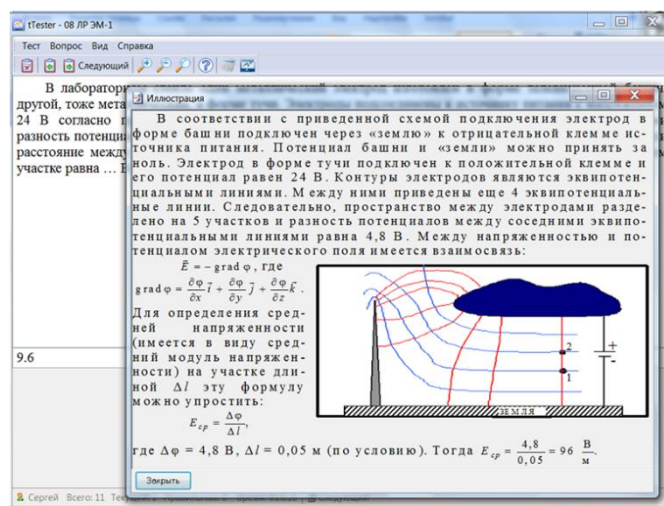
tTester - 08 ЛР ЭМ-1

Тест Вопрос Вид Справка

Следующий

В лабораторн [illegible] другой, тоже мета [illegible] 24 В согласно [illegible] разность потенци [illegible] расстояние между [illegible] участке равна … В

9.6

Иллюстрация

В соответствии с приведенной схемой подключения электрод в форме башни подключен через «землю» к отрицательной клемме источника питания. Потенциал башни и «земли» можно принять за ноль. Электрод в форме тучи подключен к положительной клемме и его потенциал равен 24 В. Контуры электродов являются эквипотенциальными линиями. Между ними приведены еще 4 эквипотенциальные линии. Следовательно, пространство между электродами разделено на 5 участков и разность потенциалов между соседними эквипотенциальными линиями равна 4,8 В. Между напряженностью и потенциалом электрического поля имеется взаимосвязь:

$\vec{E} = -\text{grad}\,\varphi$, где

$\text{grad}\,\varphi = \frac{\partial\varphi}{\partial x}\vec{i} + \frac{\partial\varphi}{\partial y}\vec{j} + \frac{\partial\varphi}{\partial z}\vec{k}$.

Для определения средней напряженности (имеется в виду средний модуль напряженности) на участке длиной $\Delta l$ эту формулу можно упростить:

$E_{ср} = \frac{\Delta\varphi}{\Delta l}$,

где $\Delta\varphi = 4,8$ В, $\Delta l = 0,05$ м (по условию). Тогда $E_{ср} = \frac{4,8}{0,05} = 96\ \frac{В}{м}$.

2
1
+
-
ЗЕМЛЯ

Закрыть

Сергей Всего: 11 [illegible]